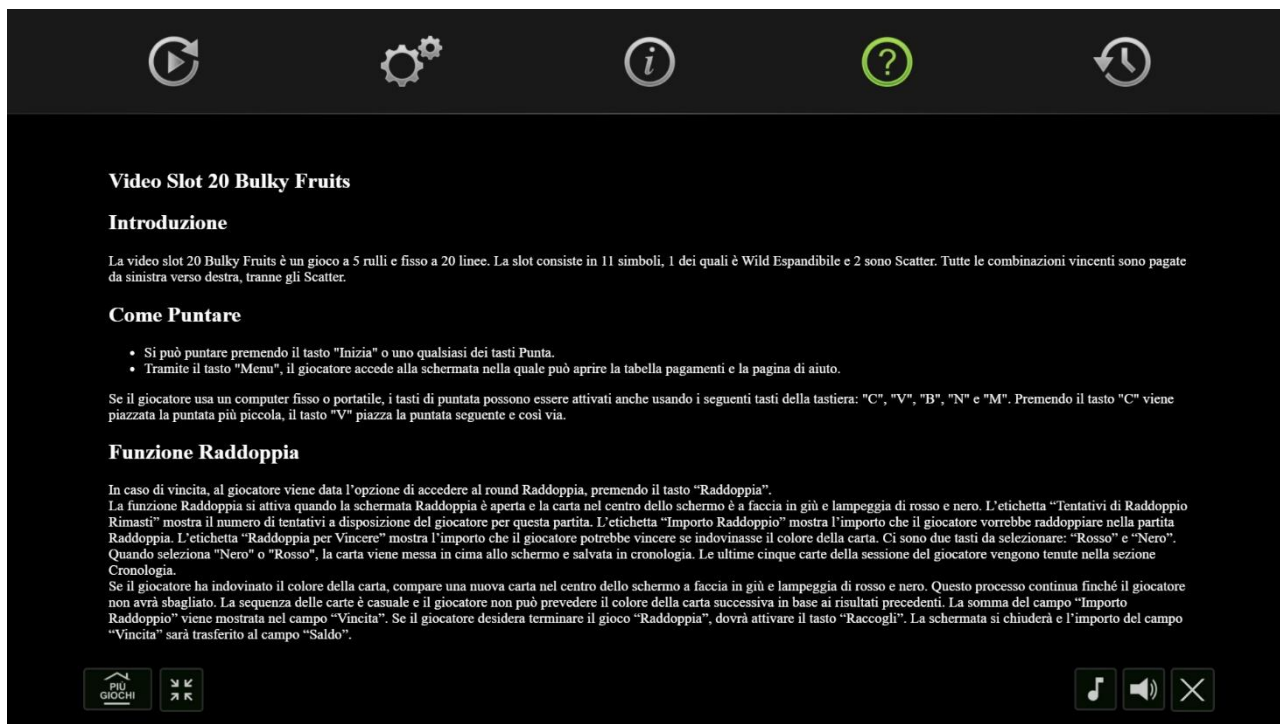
Video Slot 20 Bulky Fruits

Introduzione

La video slot 20 Bulky Fruits è un gioco a 5 rulli e fisso a 20 linee. La slot consiste in 11 simboli, 1 dei quali è Wild Espandibile e 2 sono Scatter. Tutte le combinazioni vincenti sono pagate da sinistra verso destra, tranne gli Scatter.

Come Puntare

- Sí può puntare premendo il tasto "Inizia" o uno qualsiasi dei tasti Punta.
- Tramite il tasto "Menu", il giocatore accede alla schermata nella quale può aprire la tabella pagamenti e la pagina di aiuto.

Se il giocatore usa un computer fisso o portatile, i tasti di puntata possono essere attivati anche usando i seguenti tasti della tastiera: "C", "V", "B", "N" e "M". Premendo il tasto "C" viene piazzata la puntata più piccola, il tasto "V" piazza la puntata seguente e così via.

Funzione Raddoppia

In caso di vincita, al giocatore viene data l'opzione di accedere al round Raddoppia, premendo il tasto "Raddoppia".
La funzione Raddoppia si attiva quando la schermata Raddoppia è aperta e la carta nel centro dello schermo è a faccia in giù e lampeggia di rosso e nero. L'etichetta "Tentativi di Raddoppio Rimasti" mostra il numero di tentativi a disposizione del giocatore per questa partita. L'etichetta "Importo Raddoppio" mostra l'importo che il giocatore vorrebbe raddoppiare nella partita Raddoppia. L'etichetta "Raddoppia per Vincere" mostra l'importo che il giocatore potrebbe vincere se indovinasse il colore della carta. Ci sono due tasti da selezionare: "Rosso" e "Nero". Quando seleziona "Nero" o "Rosso", la carta viene messa in cima allo schermo e salvata in cronologia. Le ultime cinque carte della sessione del giocatore vengono tenute nella sezione Cronologia.
Se il giocatore ha indovinato il colore della carta, compare una nuova carta nel centro dello schermo a faccia in giù e lampeggia di rosso e nero. Questo processo continua finché il giocatore non avrà sbagliato. La sequenza delle carte è casuale e il giocatore non può prevedere il colore della carta successiva in base ai risultati precedenti. La somma del campo "Importo Raddoppio" viene mostrata nel campo "Vincita". Se il giocatore desidera terminare il gioco "Raddoppia", dovrà attivare il tasto "Raccogli". La schermata si chiuderà e l'importo del campo "Vincita" sarà trasferito al campo "Saldo".

PIÙ GIOCHI